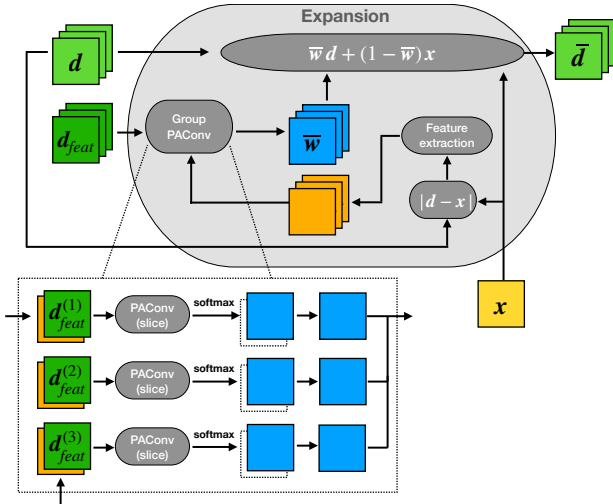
Expansion

$d$

$\overline{w}\,d + (1-\overline{w})\,x$

$\bar{d}$

$d_{feat}$

Group PAConv

$\overline{w}$

Feature extraction

$|d-x|$

$x$

$d_{feat}^{(1)}$

PAConv (slice)

softmax

$d_{feat}^{(2)}$

PAConv (slice)

softmax

$d_{feat}^{(3)}$

PAConv (slice)

softmax